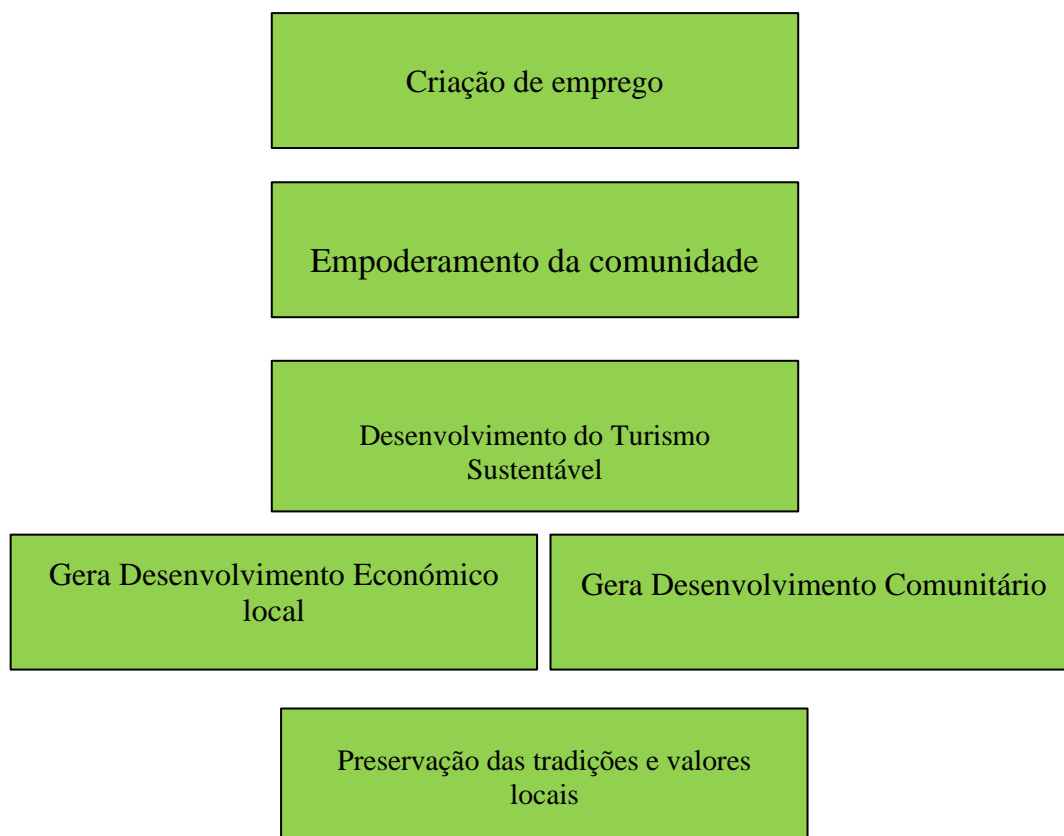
Criação de emprego

Empoderamento da comunidade

Desenvolvimento do Turismo Sustentável

Gera Desenvolvimento Económico local

Gera Desenvolvimento Comunitário

Preservação das tradições e valores locais